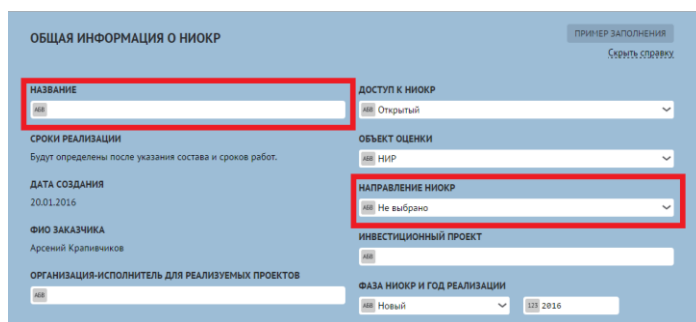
ОБЩАЯ ИНФОРМАЦИЯ О НИОКР

ПРИМЕР ЗАПОЛНЕНИЯ

Скрыть справку

НАЗВАНИЕ

ABB

СРОКИ РЕАЛИЗАЦИИ

Будут определены после указания состава и сроков работ.

ДАТА СОЗДАНИЯ

20.01.2016

ФИО ЗАКАЗЧИКА

Арсений Крапивчиков

ОРГАНИЗАЦИЯ-ИСПОЛНИТЕЛЬ ДЛЯ РЕАЛИЗУЕМЫХ ПРОЕКТОВ

ABB

ДОСТУП К НИОКР

ABB Открытый

ОБЪЕКТ ОЦЕНКИ

ABB НИР

НАПРАВЛЕНИЕ НИОКР

ABB Не выбрано

ИНВЕСТИЦИОННЫЙ ПРОЕКТ

ABB

ФАЗА НИОКР И ГОД РЕАЛИЗАЦИИ

ABB Новый

123 2016